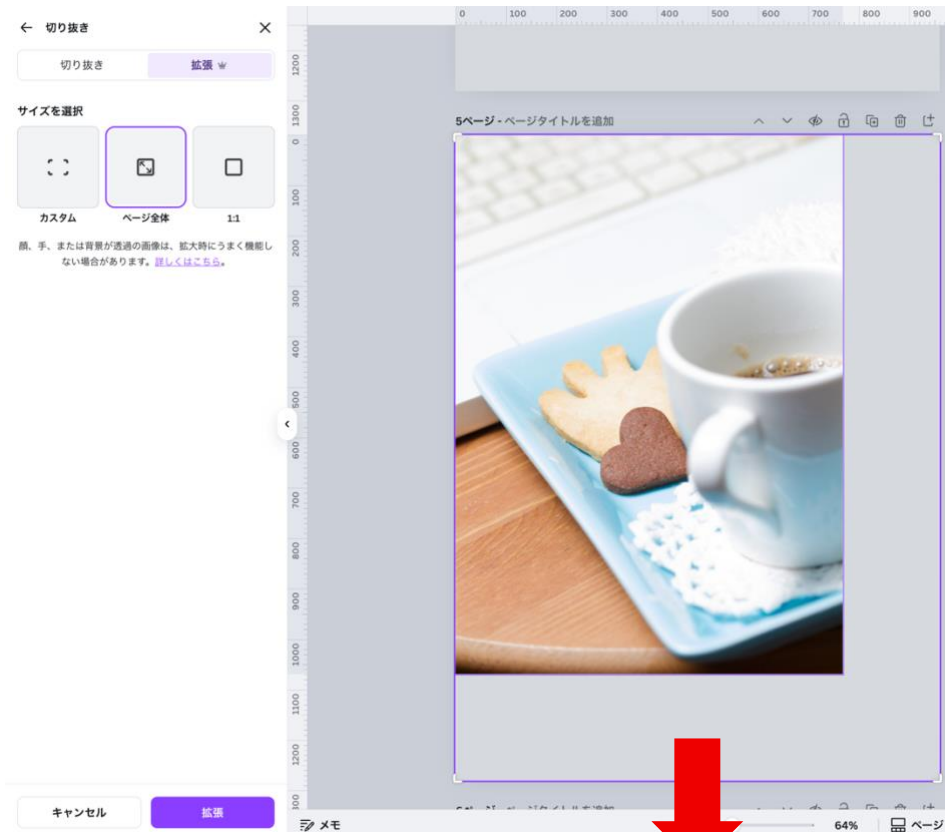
← 切り抜き ✕

切り抜き 拡張

サイズを選択

カスタム ページ全体 1:1

顔、手、または背景が透過の画像は、拡大時にうまく機能しない場合があります。詳しくはこちら。

キャンセル 拡張

0 100 200 300 400 500 600 700 800 900

1200 1300

5ページ - ページタイトルを追加

0 100 200 300 400 500 600 700 800 900 1000 1100 1200 100

メモ

64%

ページ